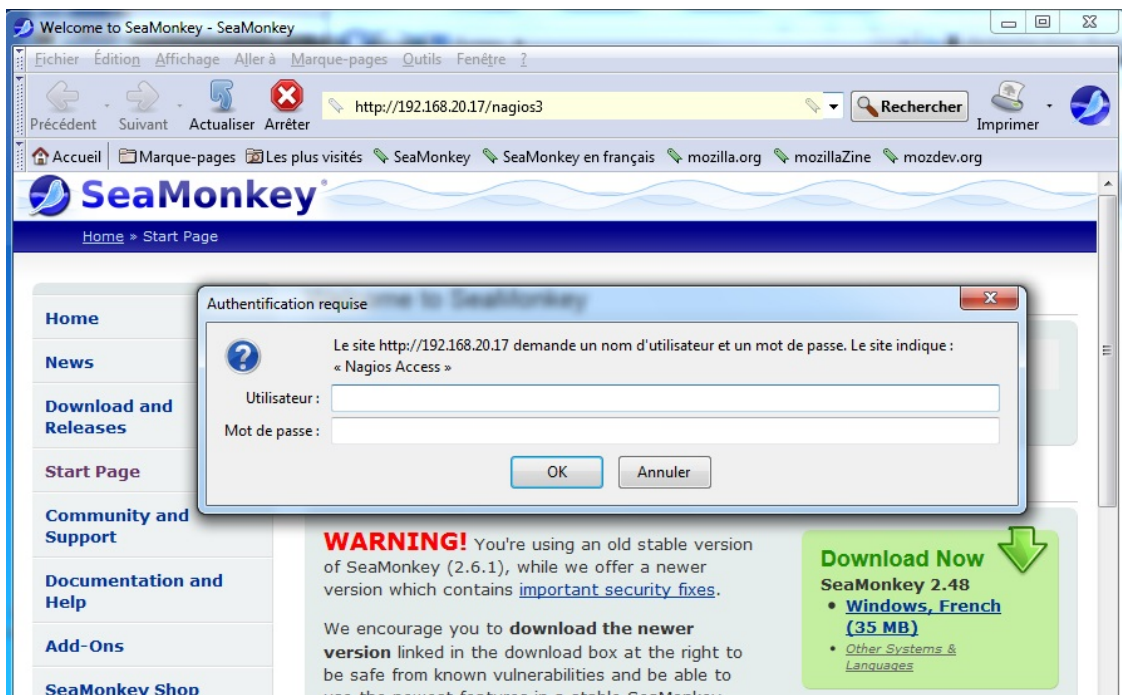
Welcome to SeaMonkey - SeaMonkey

Fichier Édition Affichage Aller à Marque-pages Outils Fenêtre ?

Précédent Suivant Actualiser Arrêter http://192.168.20.17/nagios3 Rechercher Imprimer

Accueil Marque-pages Les plus visités SeaMonkey SeaMonkey en français mozilla.org mozillaZine mozdev.org

SeaMonkey

Home » Start Page

Home

News

Download and Releases

Start Page

Community and Support

Documentation and Help

Add-Ons

SeaMonkey Shop

Authentification requise

Le site http://192.168.20.17 demande un nom d'utilisateur et un mot de passe. Le site indique : « Nagios Access »

Utilisateur :

Mot de passe :

OK Annuler

WARNING! You're using an old stable version of SeaMonkey (2.6.1), while we offer a newer version which contains important security fixes.

We encourage you to download the newer version linked in the download box at the right to be safe from known vulnerabilities and be able to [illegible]

Download Now

SeaMonkey 2.48

• Windows, French (35 MB)

• Other Systems & Languages